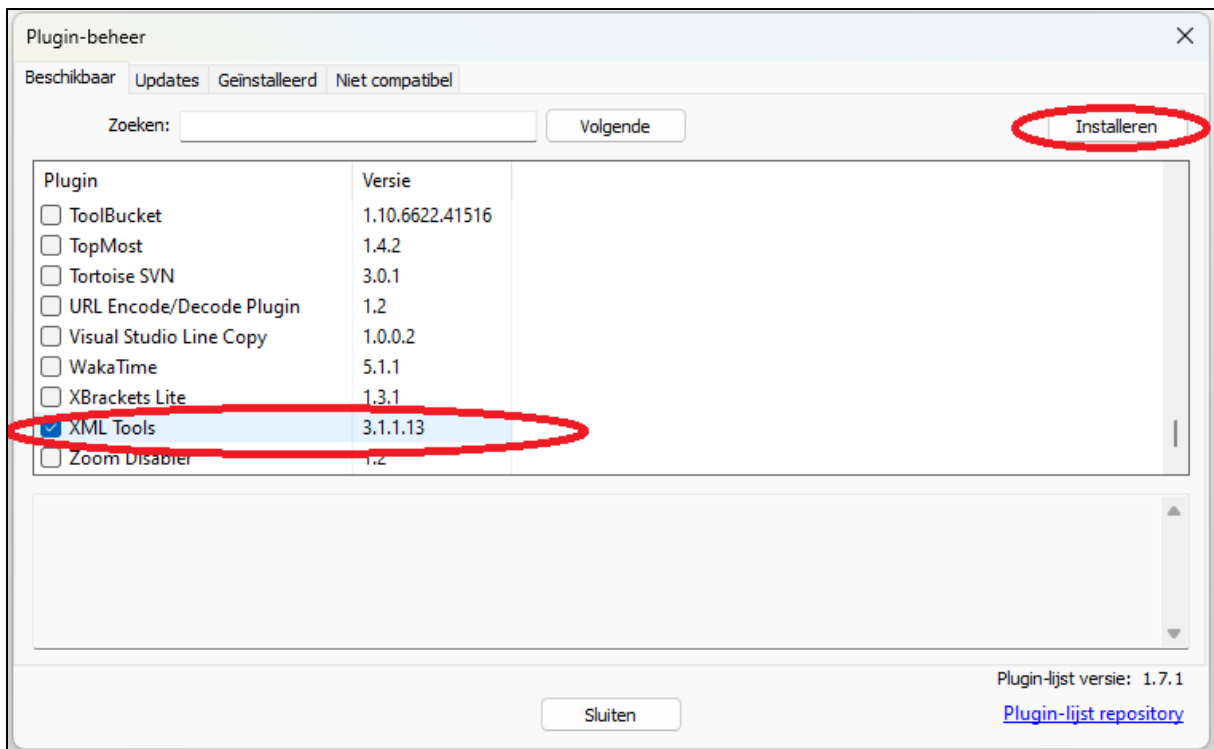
Plugin-beheer

Beschikbaar | Updates | Geïnstalleerd | Niet compatibel

Zoeken: Volgende Installeren

| Plugin | Versie |
|---|---|
| ToolBucket | 1.10.6622.41516 |
| TopMost | 1.4.2 |
| Tortoise SVN | 3.0.1 |
| URL Encode/Decode Plugin | 1.2 |
| Visual Studio Line Copy | 1.0.0.2 |
| WakaTime | 5.1.1 |
| XBrackets Lite | 1.3.1 |
| XML Tools | 3.1.1.13 |
| Zoom Disabler | 1.2 |

Plugin-lijst versie: 1.7.1

Sluiten

Plugin-lijst repository